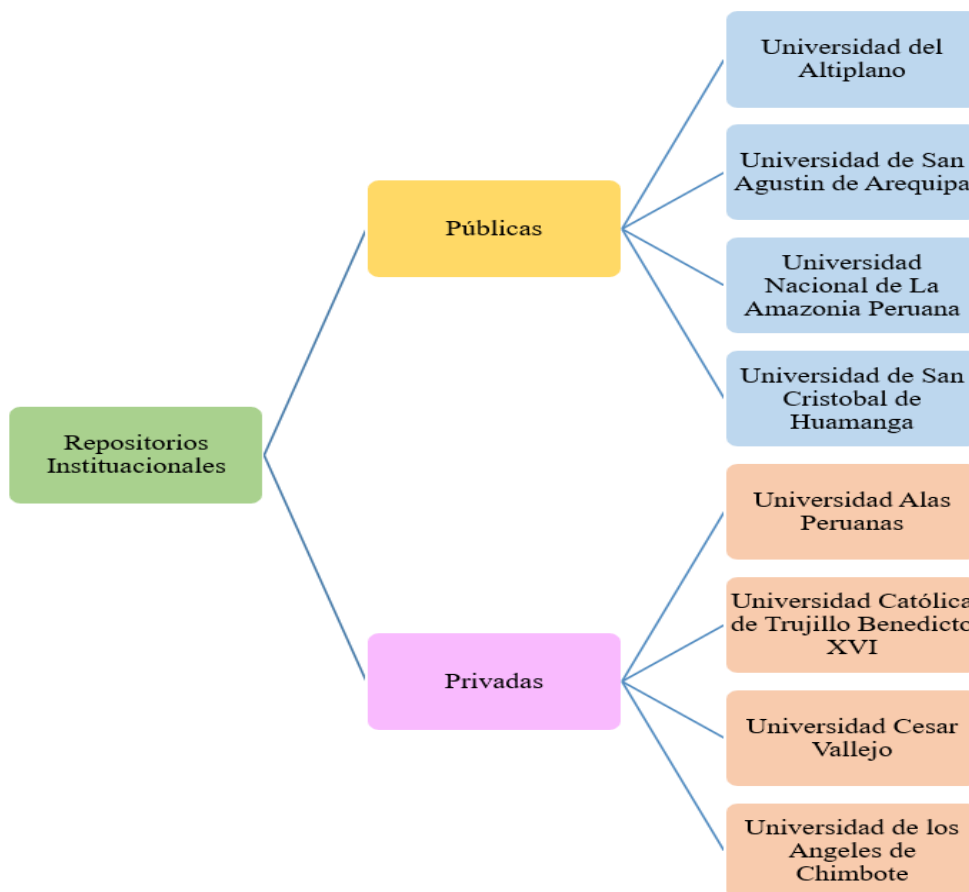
Repositorios Instituacionales

Públicas

Universidad del Altiplano

Universidad de San Agustin de Arequipa

Universidad Nacional de La Amazonia Peruana

Universidad de San Cristobal de Huamanga

Privadas

Universidad Alas Peruanas

Universidad Católica de Trujillo Benedicto XVI

Universidad Cesar Vallejo

Universidad de los Angeles de Chimbote